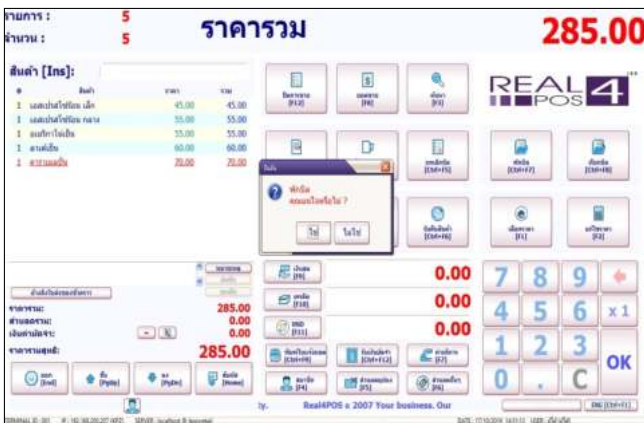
รายการ : 5
จำนวน : 5
ราคารวม
285.00

สินค้า [Ins]:

| # | สินค้า | ราคา | รวม |
|---|---|---|---|
| 1 | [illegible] | 45.00 | 45.00 |
| 1 | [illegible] | 55.00 | 55.00 |
| 1 | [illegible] | 55.00 | 55.00 |
| 1 | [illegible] | 60.00 | 60.00 |
| 1 | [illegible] | 70.00 | 70.00 |

REAL POS 4

พักบิล
คุณแน่ใจหรือไม่ ?
ใช่
ไม่ใช่

ราคารวม: 285.00
ส่วนลดรวม: 0.00
เงินค่าบริการ: 0.00
ราคารวมสุทธิ: 285.00

0.00
0.00
0.00

7 8 9
4 5 6 x1
1 2 3 OK
0 . C

Real4POS © 2007 Your business. Our